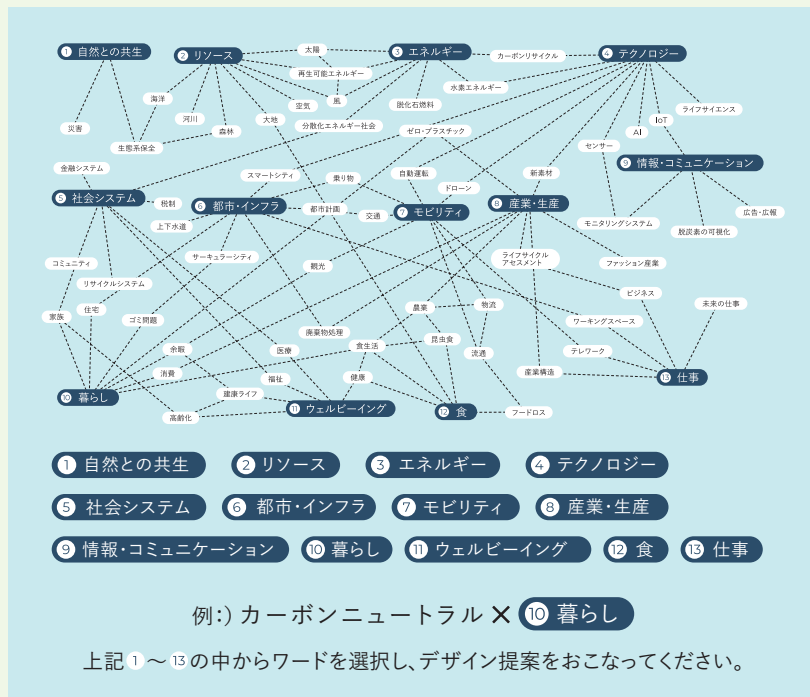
① 自然との共生
② リソース
太陽
③ エネルギー
カーボンリサイクル
④ テクノロジー
再生可能エネルギー
水素エネルギー
海洋
河川
空気
風
化石燃料
ライフサイエンス
災害
森林
大地
分散化エネルギー社会
IoT
AI
生態系保全
ゼロ・プラスチック
センサー
⑨ 情報・コミュニケーション
金融システム
スマートシティ
乗り物
自動運転
新素材
⑤ 社会システム
税制
⑥ 都市・インフラ
都市計画
交通
ドローン
⑦ モビリティ
⑧ 産業・生産
モニタリングシステム
広告・広報
上下水道
脱炭素の可視化
コミュニティ
サーキュラーシティ
ライフサイクルアセスメント
ファッション産業
リサイクルシステム
観光
ビジネス
住宅
未来の仕事
家族
ゴミ問題
物流
農業
ワーキングスペース
産業物処理
昆虫食
余暇
食生活
医療
テレワーク
流通
産業構造
消費
福祉
健康
⑬ 仕事
⑩ 暮らし
健康ライフ
⑪ ウェルビーイング
⑫ 食
フードロス
高齢化

① 自然との共生 ② リソース ③ エネルギー ④ テクノロジー
⑤ 社会システム ⑥ 都市・インフラ ⑦ モビリティ ⑧ 産業・生産
⑨ 情報・コミュニケーション ⑩ 暮らし ⑪ ウェルビーイング ⑫ 食 ⑬ 仕事

例:) カーボンニュートラル ✕ ⑩ 暮らし

上記 ① ～ ⑬ の中からワードを選択し、デザイン提案をおこなってください。